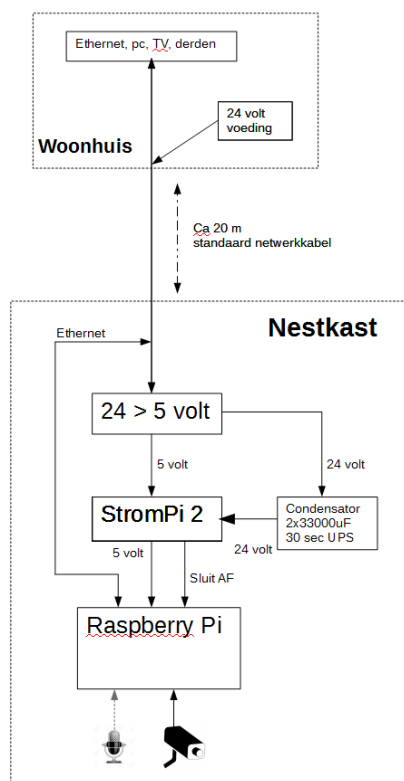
Ethernet, pc, TV, derden

24 volt voeding

Woonhuis

Ca 20 m standaard netwerkkabel

Nestkast

Ethernet

24 > 5 volt

5 volt

24 volt

StromPi 2

Condensator 2x33000uF 30 sec UPS

5 volt

24 volt

Sluit AF

Raspberry Pi